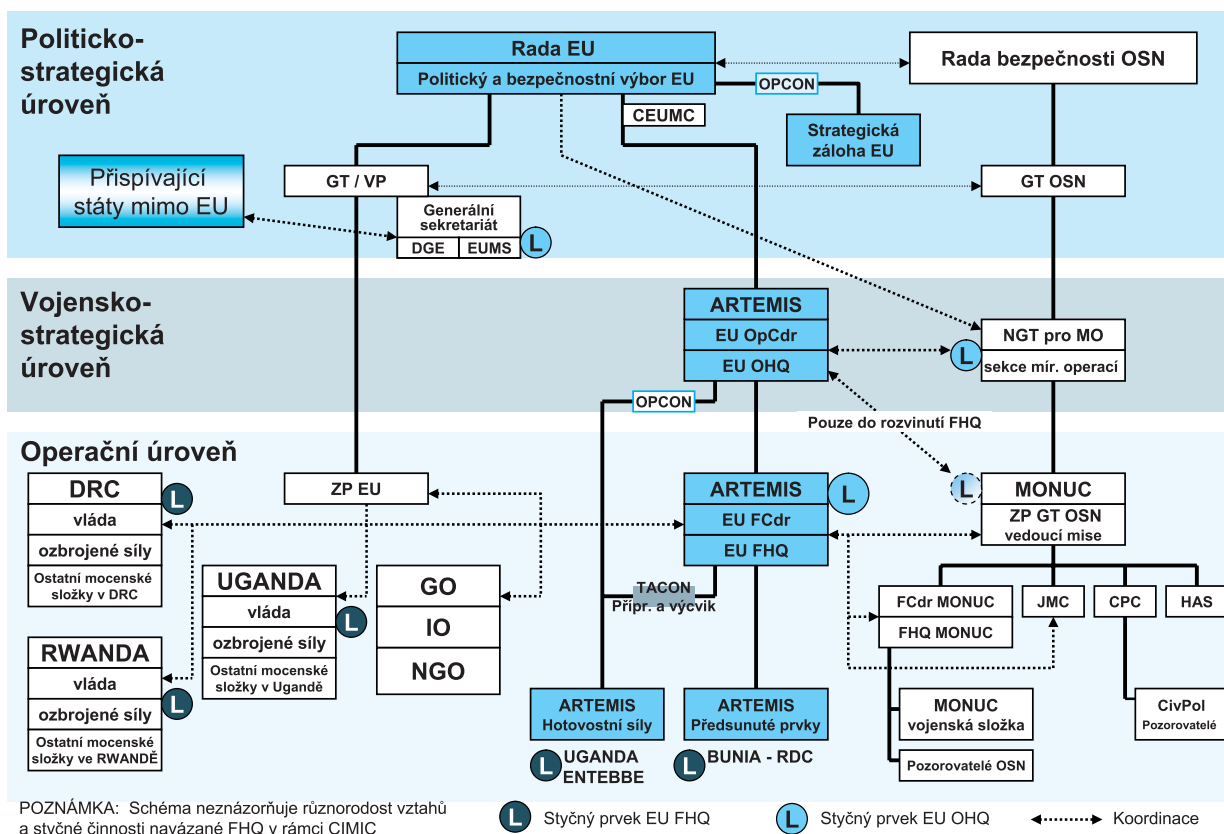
Politicko-strategická úroveň

Rada EU
Politický a bezpečnostní výbor EU

Rada bezpečnosti OSN

OPCON

CEUMC

Strategická záloha EU

Přispívající státy mimo EU

GT / VP

GT OSN

Generální sekretariát
DGE | EUMS
L

Vojensko-strategická úroveň

ARTEMIS
EU OpCdr
EU OHQ

NGT pro MO
L
sekce mír. operací

OPCON

Pouze do rozvinutí FHQ

Operační úroveň

DRC
L
vláda
ozbrojené síly
Ostatní mocenské složky v DRC

ZP EU

ARTEMIS
L
EU FCdr
EU FHQ

L
MONUC
ZP GT OSN
vedoucí mise

UGANDA
vláda
L
ozbrojené síly
Ostatní mocenské složky v Ugandě

GO
IO
NGO

TACON
Připr. a výcvik

FCdr MONUC
FHQ MONUC

JMC

CPC

HAS

RWANDA
vláda
ozbrojené síly
L
Ostatní mocenské složky ve RWANDĚ

ARTEMIS
Hotovostní síly

ARTEMIS
Předsunuté prvky

MONUC
vojenská složka

Pozorovatelé OSN

CivPol
Pozorovatelé

L UGANDA ENTEBBE

L BUNIA - RDC

POZNÁMKA: Schéma neznázorňuje různorodost vztahů a styčné činnosti navázané FHQ v rámci CIMIC

L Styčný prvek EU FHQ

L Styčný prvek EU OHQ

Koordinace